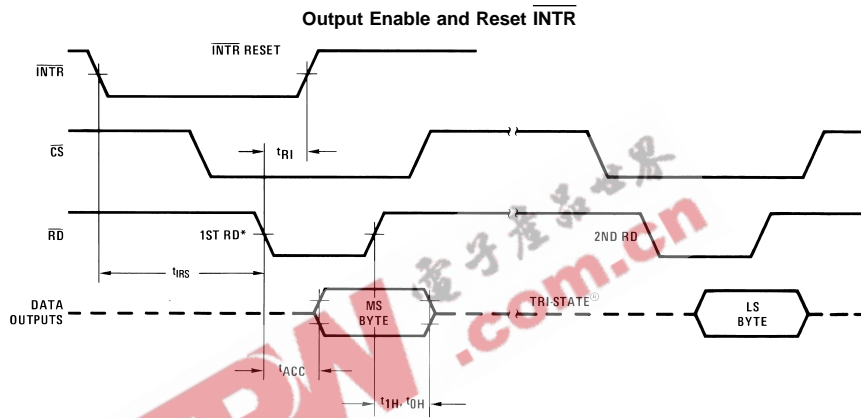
Output Enable and Reset $\overline{\text{INTR}}$

$\overline{\text{INTR}}$ RESET

$\overline{\text{INTR}}$

$\overline{\text{CS}}$

$t_{RI}$

$\overline{\text{RD}}$

1ST RD*

2ND RD

$t_{IRS}$

DATA OUTPUTS

MS BYTE

TRI-STATE®

LS BYTE

$t_{ACC}$

$t_{1H}, t_{0H}$

电子产品世界 .com.cn